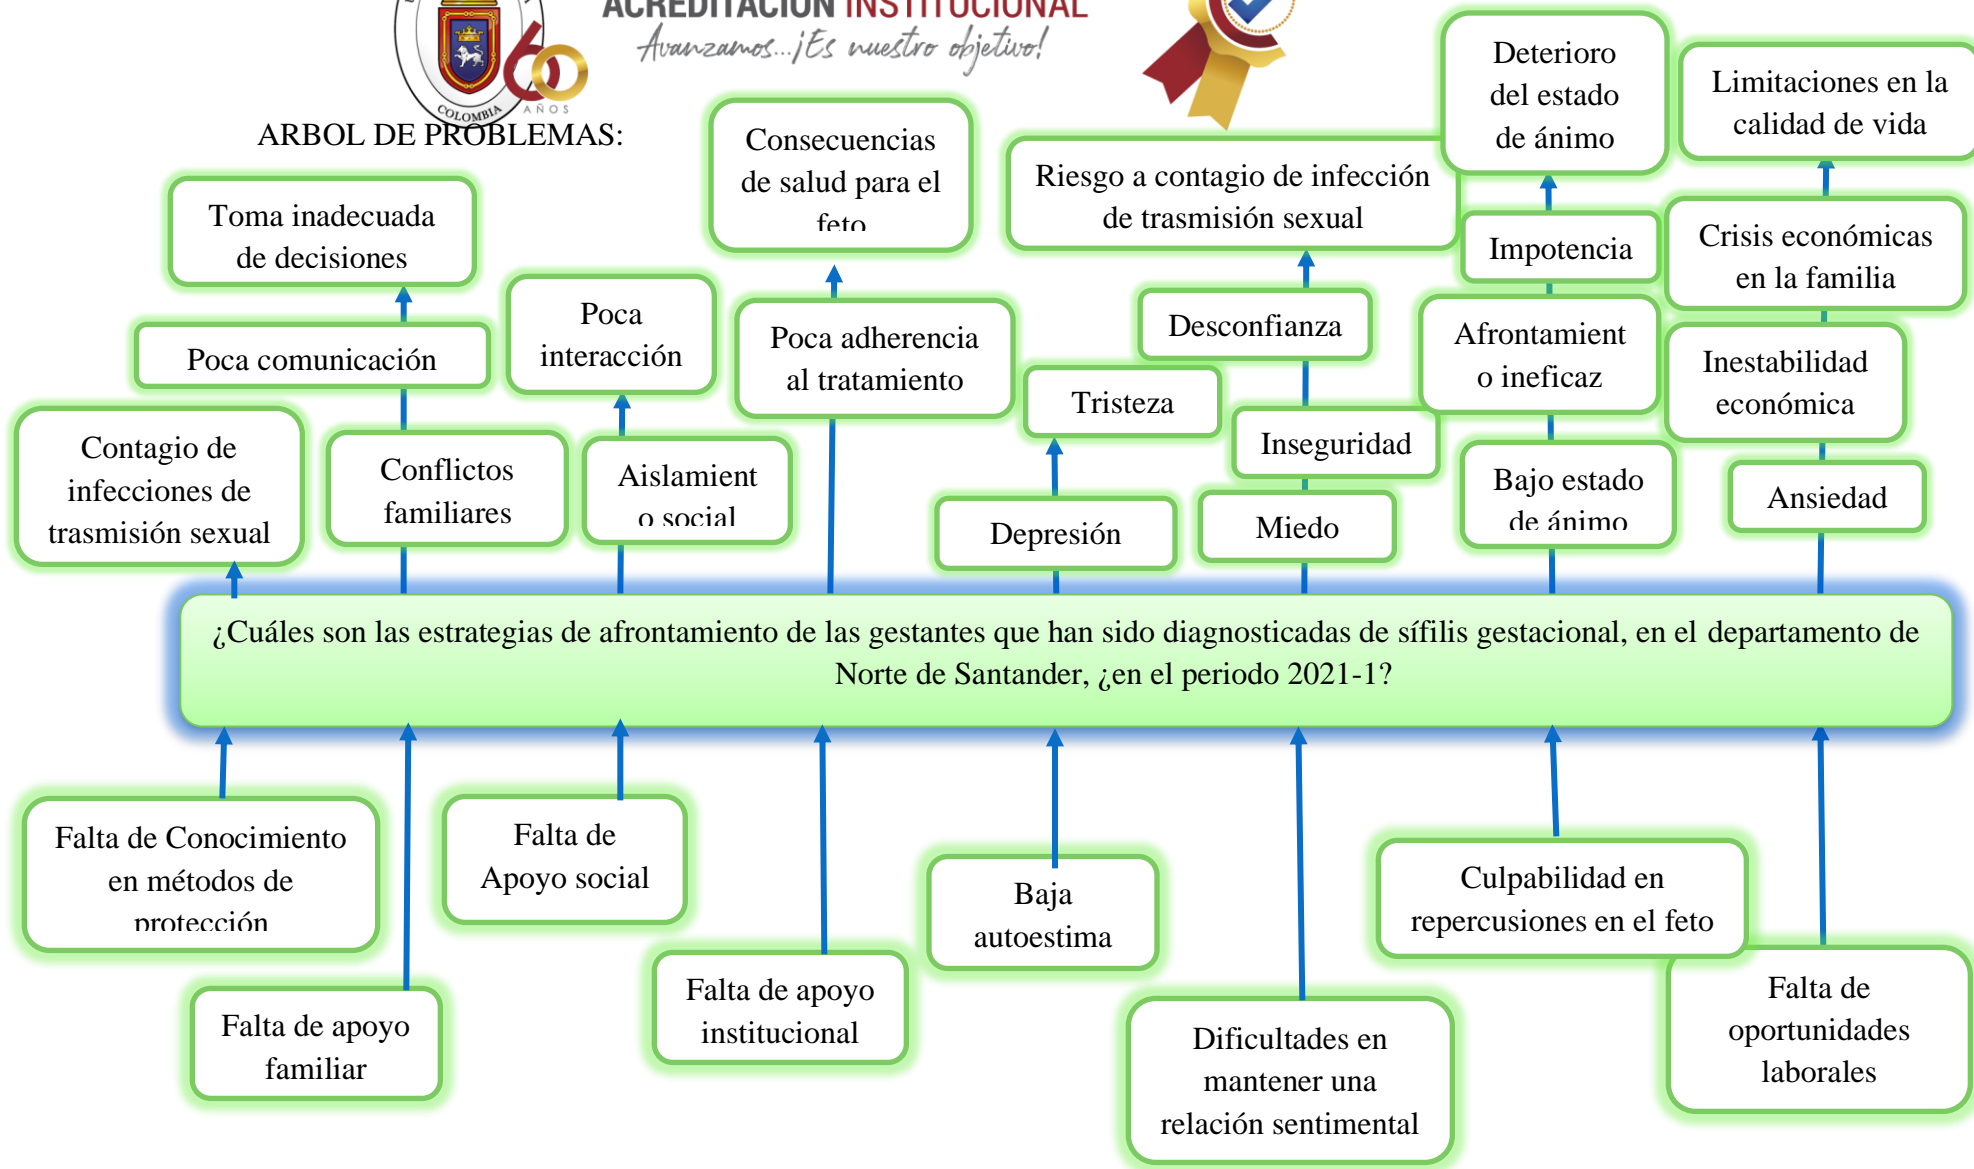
COLOMBIA 60 AÑOS

ACREDITACIÓN INSTITUCIONAL
Avanzamos...¡Es nuestro objetivo!

ARBOL DE PROBLEMAS:

Toma inadecuada de decisiones

Consecuencias de salud para el feto

Riesgo a contagio de infección de trasmisión sexual

Deterioro del estado de ánimo

Limitaciones en la calidad de vida

Poca comunicación

Poca interacción

Poca adherencia al tratamiento

Desconfianza

Impotencia

Crisis económicas en la familia

Tristeza

Afrontamiento ineficaz

Inestabilidad económica

Contagio de infecciones de trasmisión sexual

Conflictos familiares

Aislamiento social

Inseguridad

Depresión

Miedo

Bajo estado de ánimo

Ansiedad

¿Cuáles son las estrategias de afrontamiento de las gestantes que han sido diagnosticadas de sífilis gestacional, en el departamento de Norte de Santander, ¿en el periodo 2021-1?

Falta de Conocimiento en métodos de protección

Falta de Apoyo social

Baja autoestima

Culpabilidad en repercusiones en el feto

Falta de apoyo familiar

Falta de apoyo institucional

Dificultades en mantener una relación sentimental

Falta de oportunidades laborales